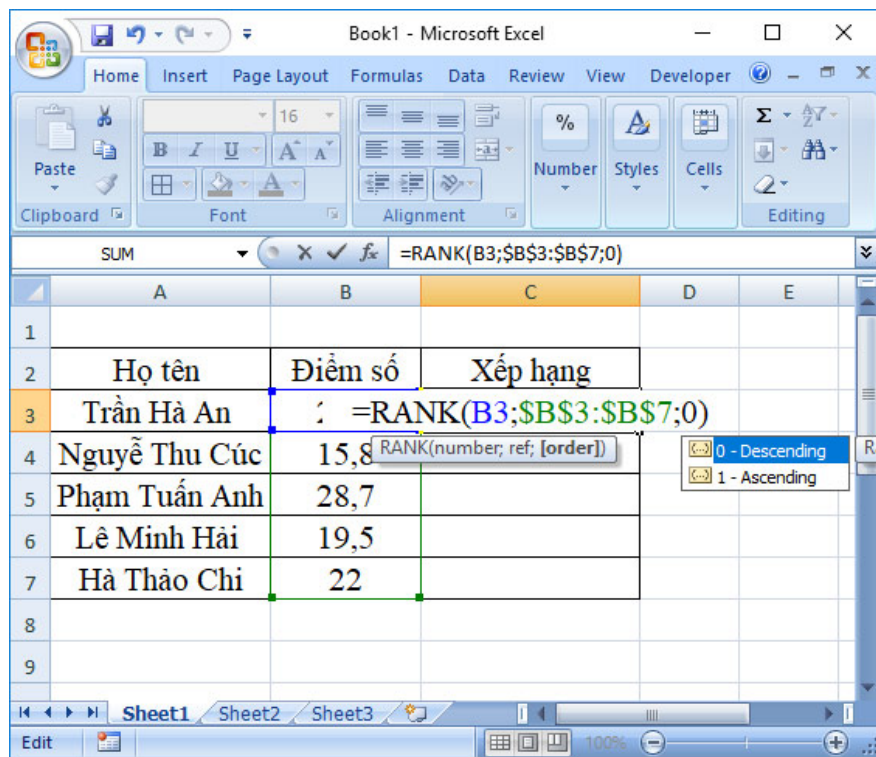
Book1 - Microsoft Excel

Home Insert Page Layout Formulas Data Review View Developer

Paste
Clipboard
16
B I U A A
Font
Alignment
%
Number
Styles
Cells
Σ
Editing

SUM
=RANK(B3;$B$3:$B$7;0)

| | A | B | C | D | E |
|---|---|---|---|---|---|
| 1 | | | | | |
| 2 | Họ tên | Điểm số | Xếp hạng | | |
| 3 | Trần Hà An | 1 | =RANK(B3;$B$3:$B$7;0) | | |
| 4 | Nguyễ Thu Cúc | 15,8 | | | |
| 5 | Phạm Tuấn Anh | 28,7 | | | |
| 6 | Lê Minh Hải | 19,5 | | | |
| 7 | Hà Thảo Chi | 22 | | | |
| 8 | | | | | |
| 9 | | | | | |

RANK(number; ref; [order])
0 - Descending
1 - Ascending

Sheet1 Sheet2 Sheet3
Edit
100%